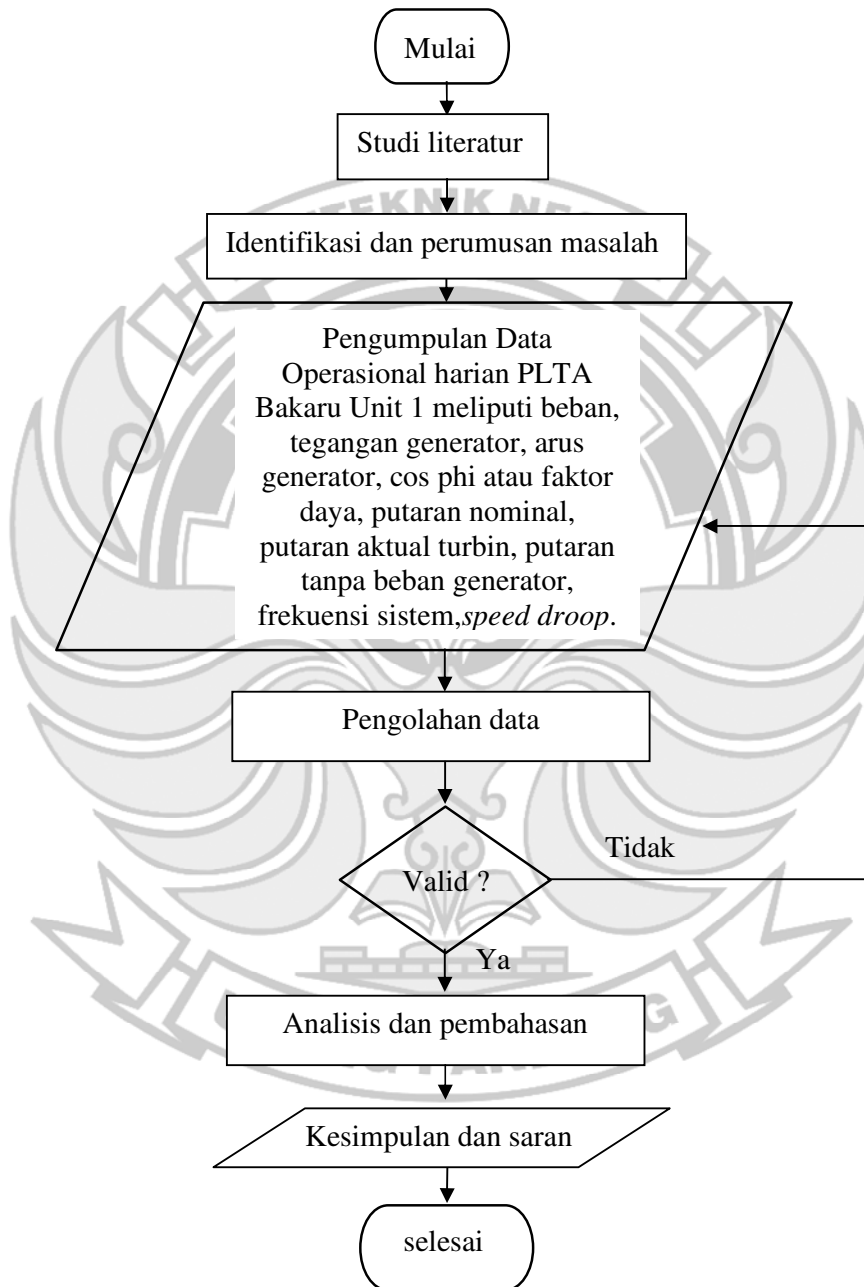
Mulai

Studi literatur

Identifikasi dan perumusan masalah

Pengumpulan Data Operasional harian PLTA Bakaru Unit 1 meliputi beban, tegangan generator, arus generator, cos phi atau faktor daya, putaran nominal, putaran aktual turbin, putaran tanpa beban generator, frekuensi sistem,*speed droop*.

Pengolahan data

Valid ?

Tidak

Ya

Analisis dan pembahasan

Kesimpulan dan saran

selesai